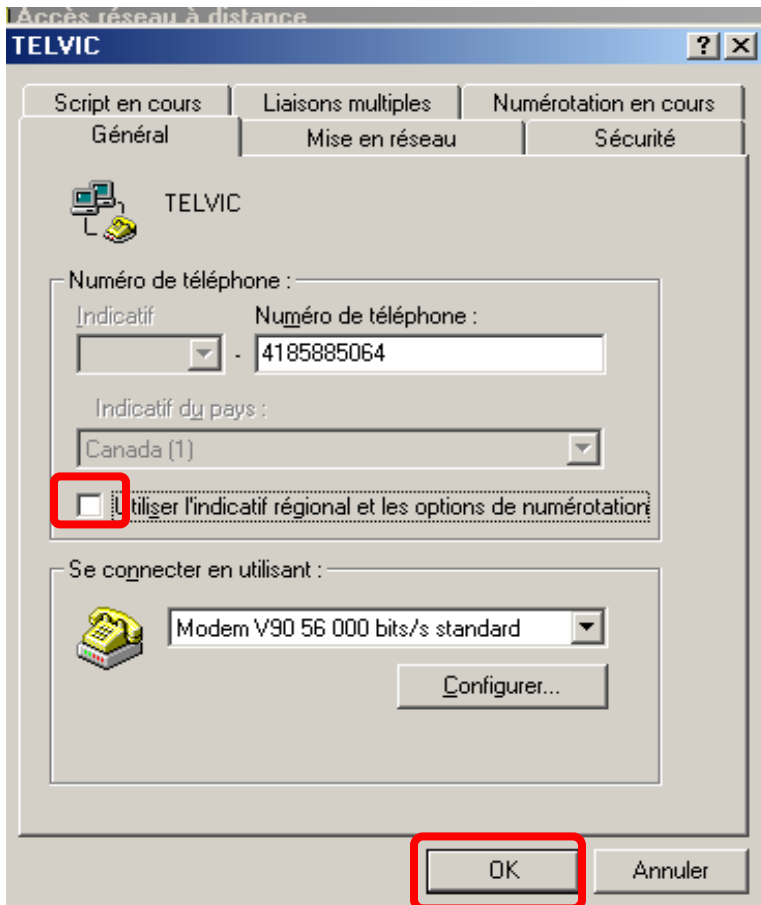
Accès réseau à distance
TELVIC
?
Script en cours
Liaisons multiples
Numérotation en cours
Général
Mise en réseau
Sécurité
TELVIC
Numéro de téléphone :
Indicatif
Numéro de téléphone :
-
4185885064
Indicatif du pays :
Canada (1)
Utiliser l'indicatif régional et les options de numérotation
Se connecter en utilisant :
Modem V90 56 000 bits/s standard
Configurer...
OK
Annuler